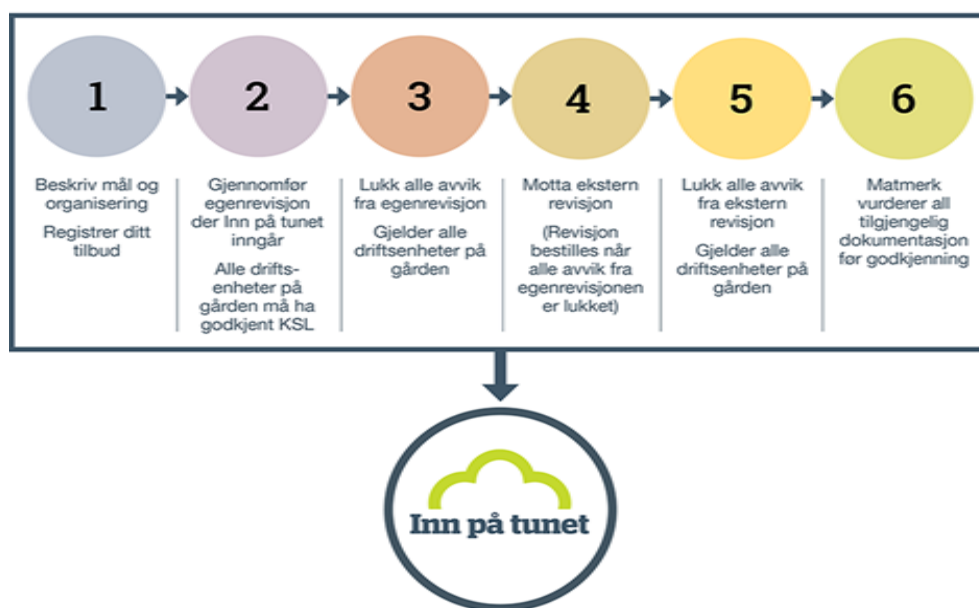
1

2

3

4

5

6

Beskriv mål og organisering

Registrer ditt tilbud

Gjennomfør egenrevisjon der Inn på tunet inngår

Alle driftsenheter på gården må ha godkjent KSL

Lukk alle avvik fra egenrevisjon

Gjelder alle driftsenheter på gården

Motta ekstern revisjon

(Revisjon bestilles når alle avvik fra egenrevisjonen er lukket)

Lukk alle avvik fra ekstern revisjon

Gjelder alle driftsenheter på gården

Matmerk vurderer all tilgjengelig dokumentasjon før godkjenning

Inn på tunet